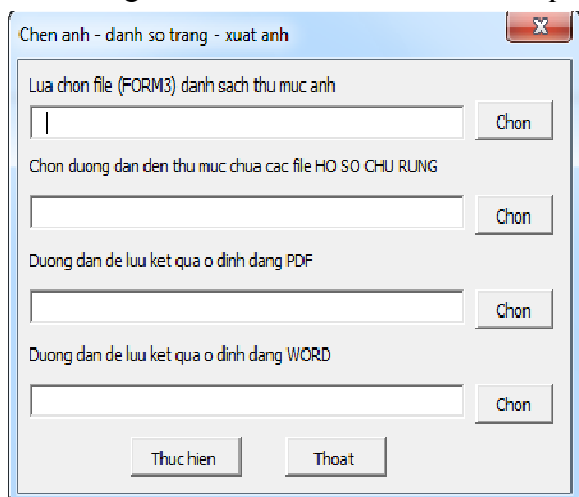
Chen anh - danh so trang - xuat anh

X

Lua chon file (FORM3) danh sach thu muc anh

Chon

Chon duong dan den thu muc chua cac file HO SO CHU RUNG

Chon

Duong dan de luu ket qua o dinh dang PDF

Chon

Duong dan de luu ket qua o dinh dang WORD

Chon

Thuc hien

Thoat